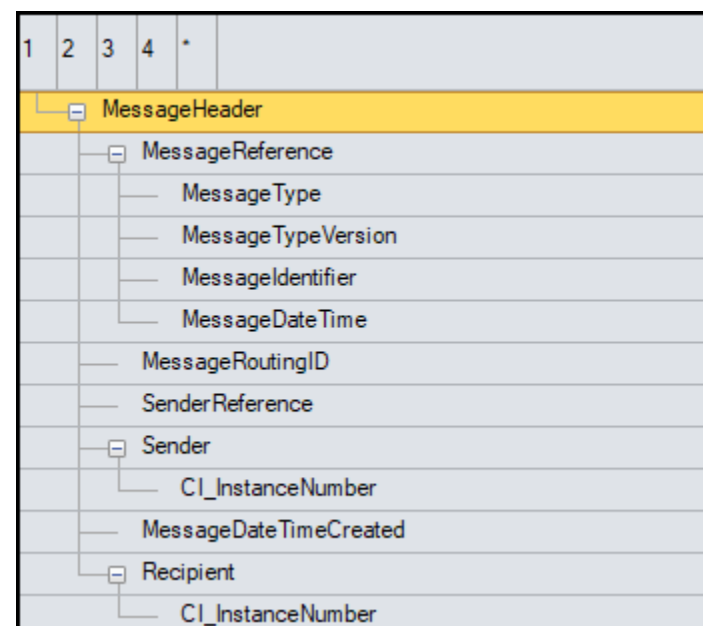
| 1 | 2 | 3 | 4 | * |
|---|---|---|---|---|

MessageHeader
MessageReference
MessageType
MessageTypeVersion
MessageIdentifier
MessageDateTime
MessageRoutingID
SenderReference
Sender
CI_InstanceNumber
MessageDateTimeCreated
Recipient
CI_InstanceNumber